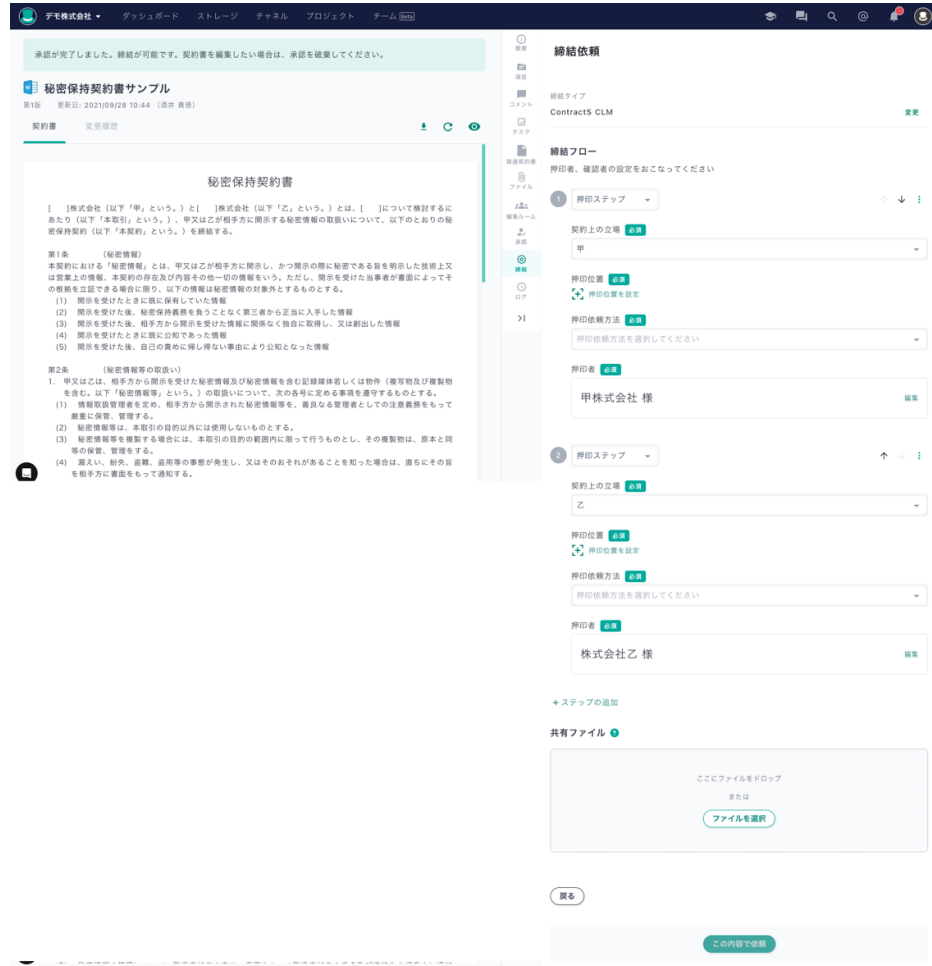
デモ株式会社 ▾ ダッシュボード ストレージ チャネル プロジェクト チーム Beta

承認が完了しました。締結が可能です。契約書を編集したい場合は、承認を破棄してください。

秘密保持契約書サンプル

第1版 更新日: 2021/09/28 10:44 (酒井 貴徳)

契約書 変更履歴

秘密保持契約書

[ ]株式会社（以下「甲」という。）と[ ]株式会社（以下「乙」という。）とは、[ ]について検討するにあたり（以下「本取引」という。）、甲又は乙が相手方に開示する秘密情報の取扱いについて、以下のとおりの秘密保持契約（以下「本契約」という。）を締結する。

第1条 （秘密情報）
本契約における「秘密情報」とは、甲又は乙が相手方に開示し、かつ開示の際に秘密である旨を明示した技術上又は営業上の情報、本契約の存在及び内容その他一切の情報をいう。ただし、開示を受けた当事者が書面によってその根拠を立証できる場合に限り、以下の情報は秘密情報の対象外とするものとする。
(1) 開示を受けたときに既に保有していた情報
(2) 開示を受けた後、秘密保持義務を負うことなく第三者から正当に入手した情報
(3) 開示を受けた後、相手方から開示を受けた情報に関係なく独自に取得し、又は創出した情報
(4) 開示を受けたときに既に公知であった情報
(5) 開示を受けた後、自己の責めに帰し得ない事由により公知となった情報

第2条 （秘密情報等の取扱い）
1. 甲又は乙は、相手方から開示を受けた秘密情報及び秘密情報を含む記録媒体若しくは物件（複写物及び複製物を含む。以下「秘密情報等」という。）の取扱いについて、次の各号に定める事項を遵守するものとする。
(1) 情報取扱管理者を定め、相手方から開示された秘密情報等を、善良なる管理者としての注意義務をもって厳重に保管、管理する。
(2) 秘密情報等は、本取引の目的以外には使用しないものとする。
(3) 秘密情報等を複製する場合には、本取引の目的の範囲内に限って行うものとし、その複製物は、原本と同等の保管、管理をする。
(4) 漏えい、紛失、盗難、盗用等の事態が発生し、又はそのおそれがあることを知った場合は、直ちにその旨を相手方に書面をもって通知する。

概要
項目
コメント
タスク
関連契約書
ファイル
編集ルーム
承認
締結
ログ

締結依頼

締結タイプ
ContractS CLM
変更

締結フロー
押印者、確認者の設定をおこなってください

1 押印ステップ
契約上の立場 必須
甲
押印位置 必須
押印位置を設定
押印依頼方法 必須
押印依頼方法を選択してください
押印者 必須
甲株式会社 様
編集

2 押印ステップ
契約上の立場 必須
乙
押印位置 必須
押印位置を設定
押印依頼方法 必須
押印依頼方法を選択してください
押印者 必須
株式会社乙 様
編集

+ ステップの追加

共有ファイル
ここにファイルをドロップ
または
ファイルを選択

戻る

この内容で依頼